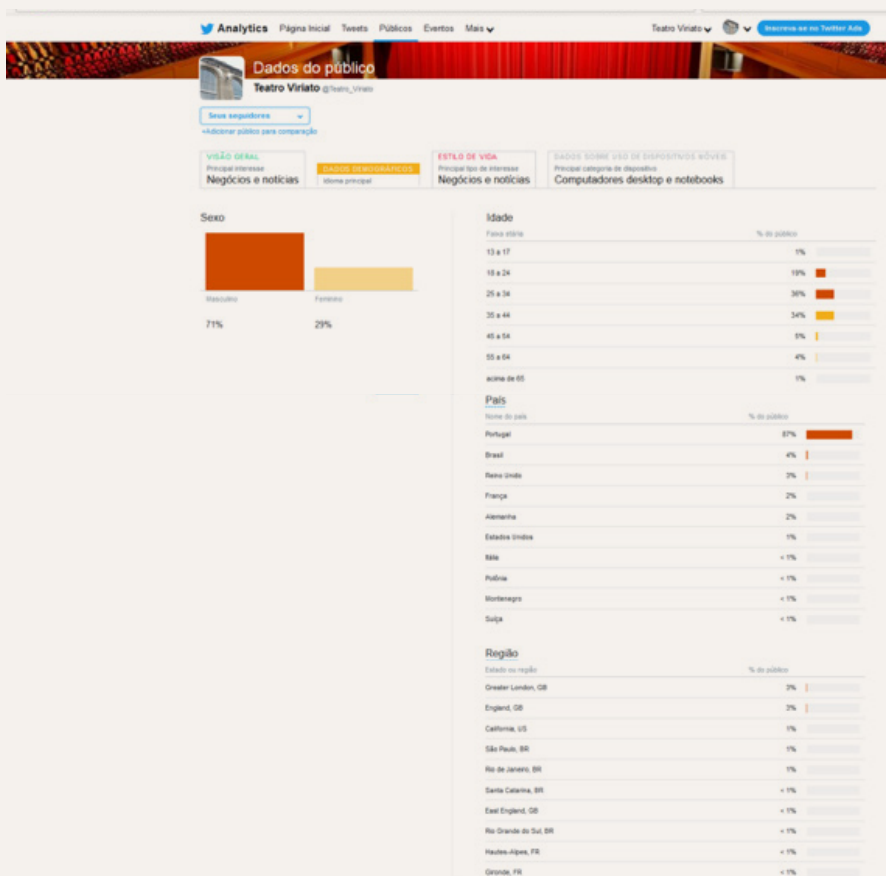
Analytics Página Inicial Tweets Públicos Eventos Mais

Teatro Viriato Inscreva-se no Twitter Ads

Dados do público

Teatro Viriato @Teatro_Viriato

Seus seguidores

+Adicionar público para comparação

VISÃO GERAL
Principal interesse
Negócios e notícias

DADOS DEMOGRÁFICOS
Idioma principal

ESTILO DE VIDA
Principal tipo de interesse
Negócios e notícias

DADOS SOBRE USO DE DISPOSITIVOS MÓVEIS
Principal categoria de dispositivo
Computadores desktop e notebooks

Sexo

Masculino 71%
Feminino 29%

Idade

| Faixa etária | % do público |
|---|---|
| 13 a 17 | 1% |
| 18 a 24 | 19% |
| 25 a 34 | 36% |
| 35 a 44 | 34% |
| 45 a 54 | 5% |
| 55 a 64 | 4% |
| acima de 65 | 1% |

País

| Nome do país | % do público |
|---|---|
| Portugal | 87% |
| Brasil | 4% |
| Reino Unido | 3% |
| França | 2% |
| Alemanha | 2% |
| Estados Unidos | 1% |
| Itália | < 1% |
| Polônia | < 1% |
| Montenegro | < 1% |
| Suíça | < 1% |

Região

| Estado ou região | % do público |
|---|---|
| Greater London, GB | 3% |
| England, GB | 3% |
| California, US | 1% |
| São Paulo, BR | 1% |
| Rio de Janeiro, BR | 1% |
| Santa Catarina, BR | < 1% |
| East England, GB | < 1% |
| Rio Grande do Sul, BR | < 1% |
| Hautes-Alpes, FR | < 1% |
| Gironde, FR | < 1% |